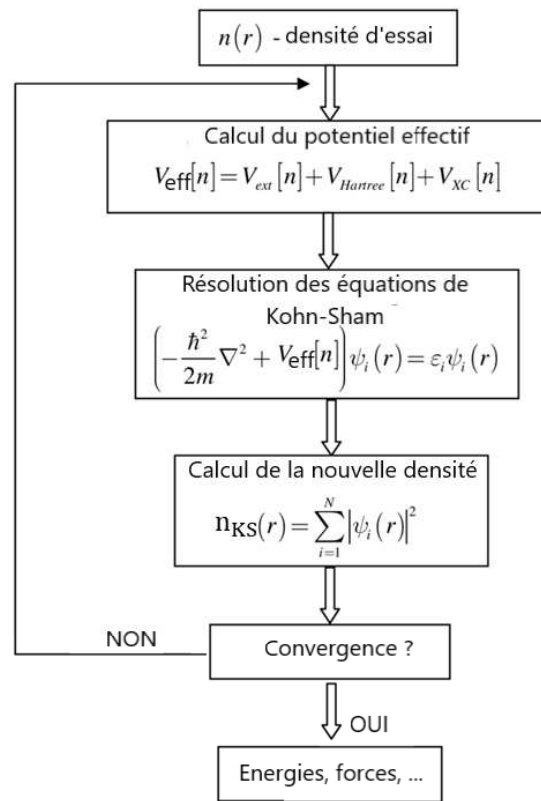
$n(r)$ - densité d'essai

Calcul du potentiel effectif

$V_{\text{eff}}[n] = V_{ext}[n] + V_{Hartree}[n] + V_{XC}[n]$

Résolution des équations de Kohn-Sham

$\left(-\frac{\hbar^2}{2m}\nabla^2 + V_{\text{eff}}[n]\right)\psi_i(r) = \varepsilon_i \psi_i(r)$

Calcul de la nouvelle densité

$n_{KS}(r) = \sum_{i=1}^{N} |\psi_i(r)|^2$

NON

Convergence ?

OUI

Energies, forces, ...